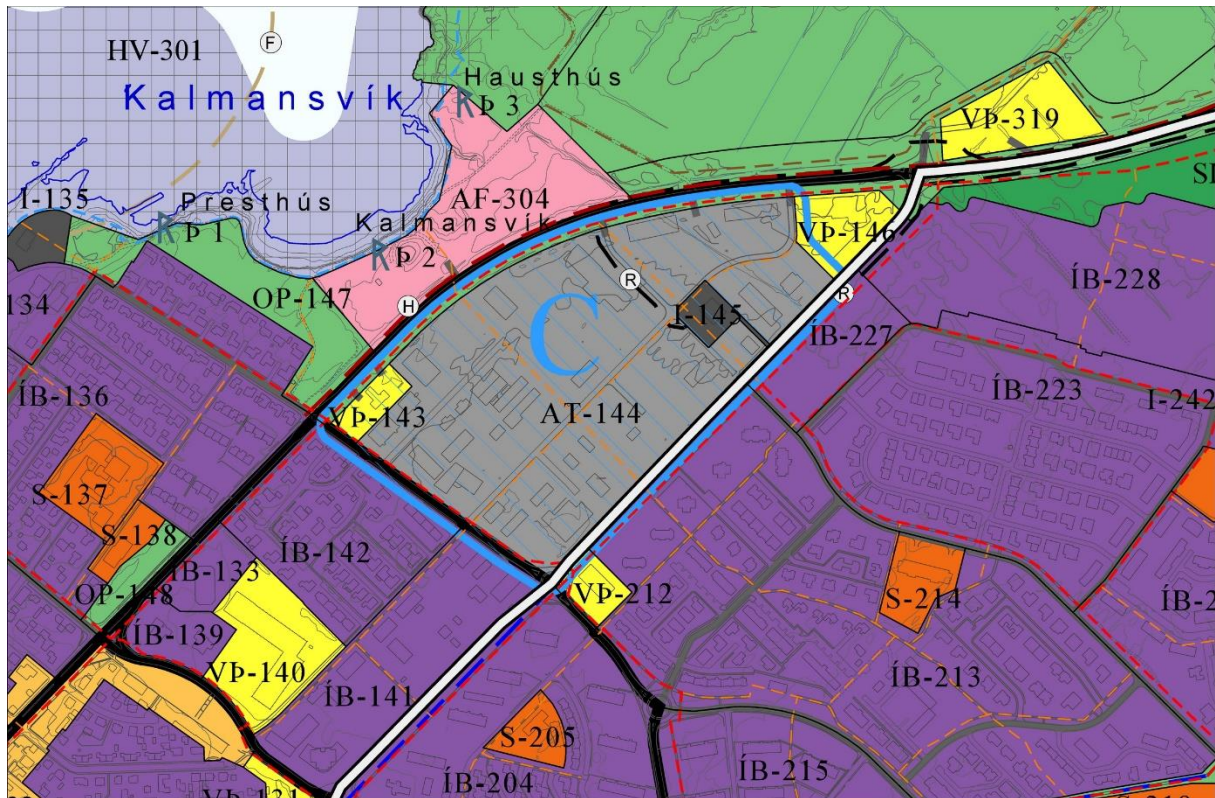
HV-301
F
Kalmansvík
Hausthús
Þ 3
VÞ-319
SI
I-135
Presthús
Þ 1
AF-304
Kalmansvík
Þ 2
VÞ-146
ÍB-228
134
OP-147
H
R
C
I-145
R
ÍB-227
ÍB-223
ÍB-136
VÞ-143
AT-144
I-242
S-137
S-138
ÍB-142
ÍB-133
VÞ-212
S-214
ÍB-2
OP-148
ÍB-139
VÞ-140
ÍB-141
ÍB-213
S-205
ÍB-204
ÍB-215
VÞ-131